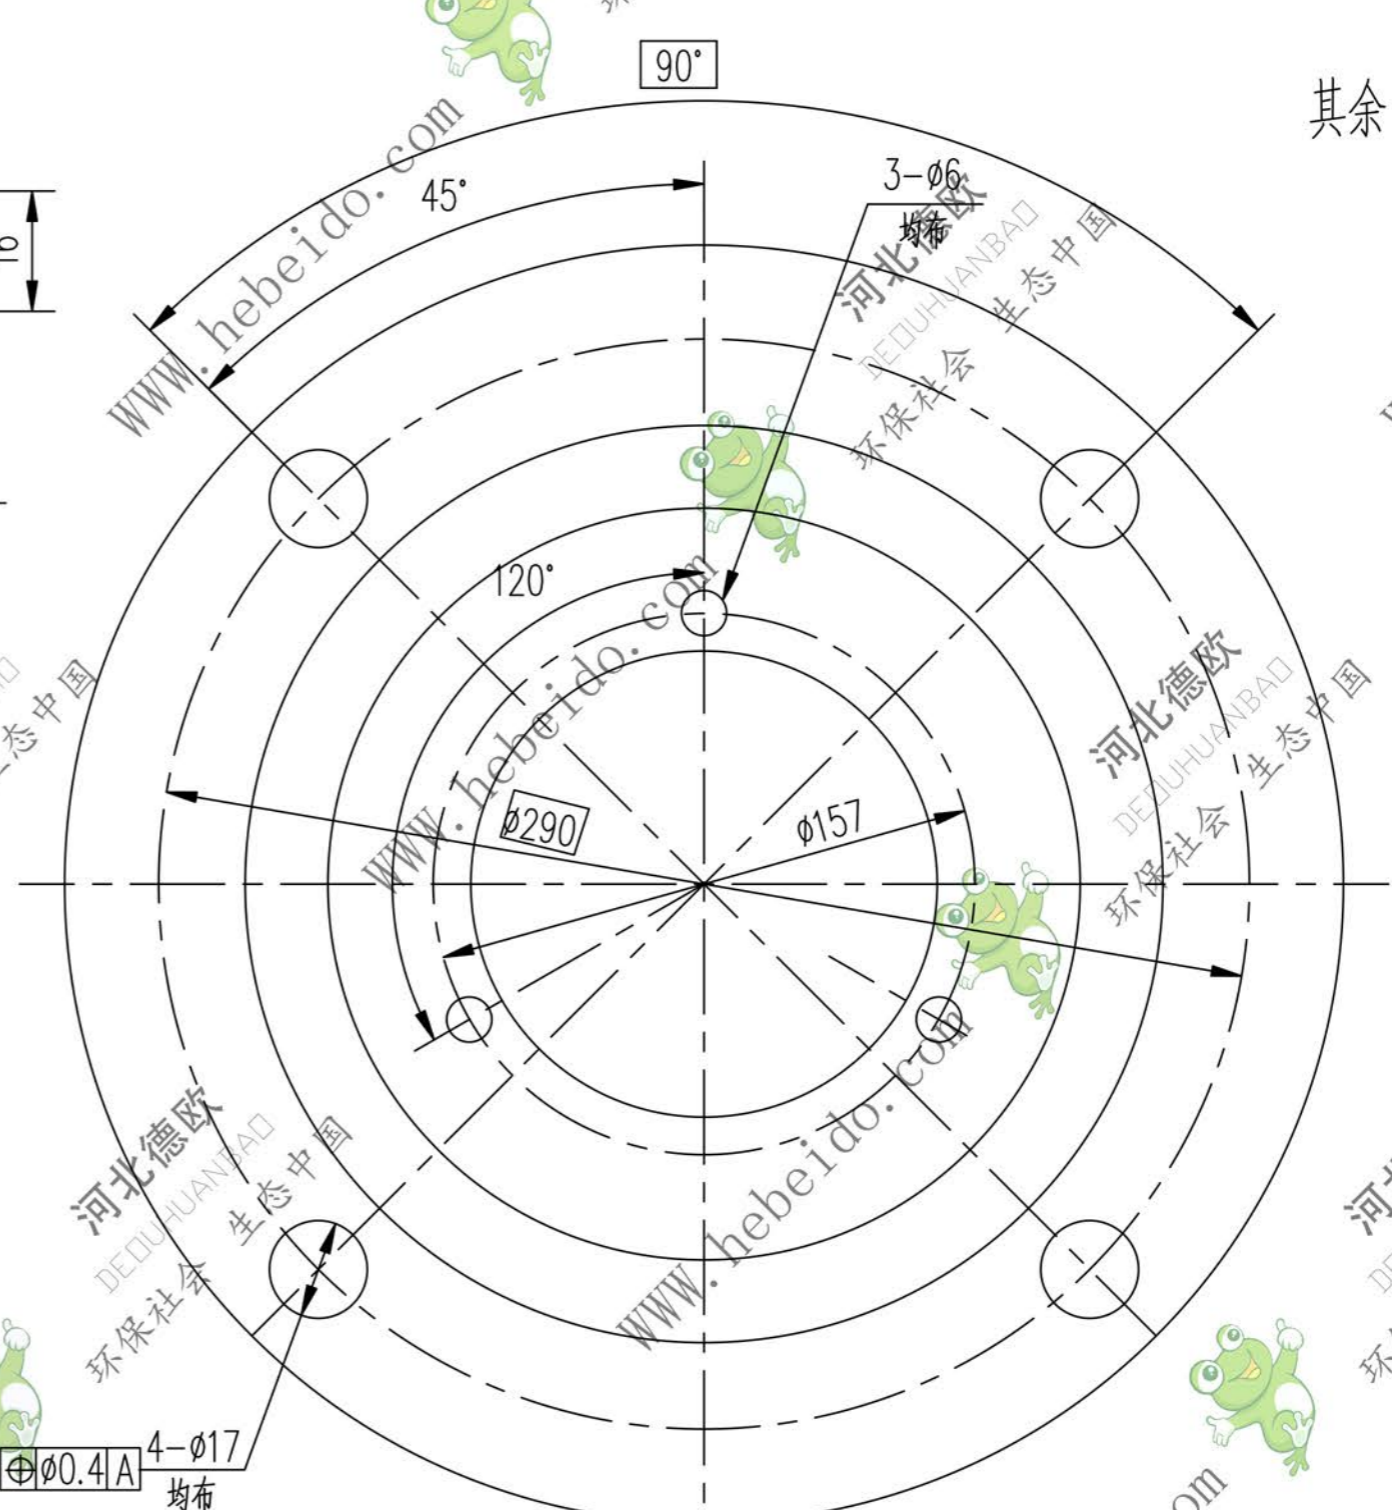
90°

其余

45°

3-ø6
均布

120°

ø290

ø157

4-ø17
均布

⊕ ø0.4 A

WWW.hebeido.com
河北德欧
DEOUHUANBAO
环保社会 生态中国

WWW.hebeido.com
河北德欧
DEOUHUANBAO
环保社会 生态中国

WWW.hebeido.com
河北德欧
DEOUHUANBAO
环保社会 生态中国

态中国
om